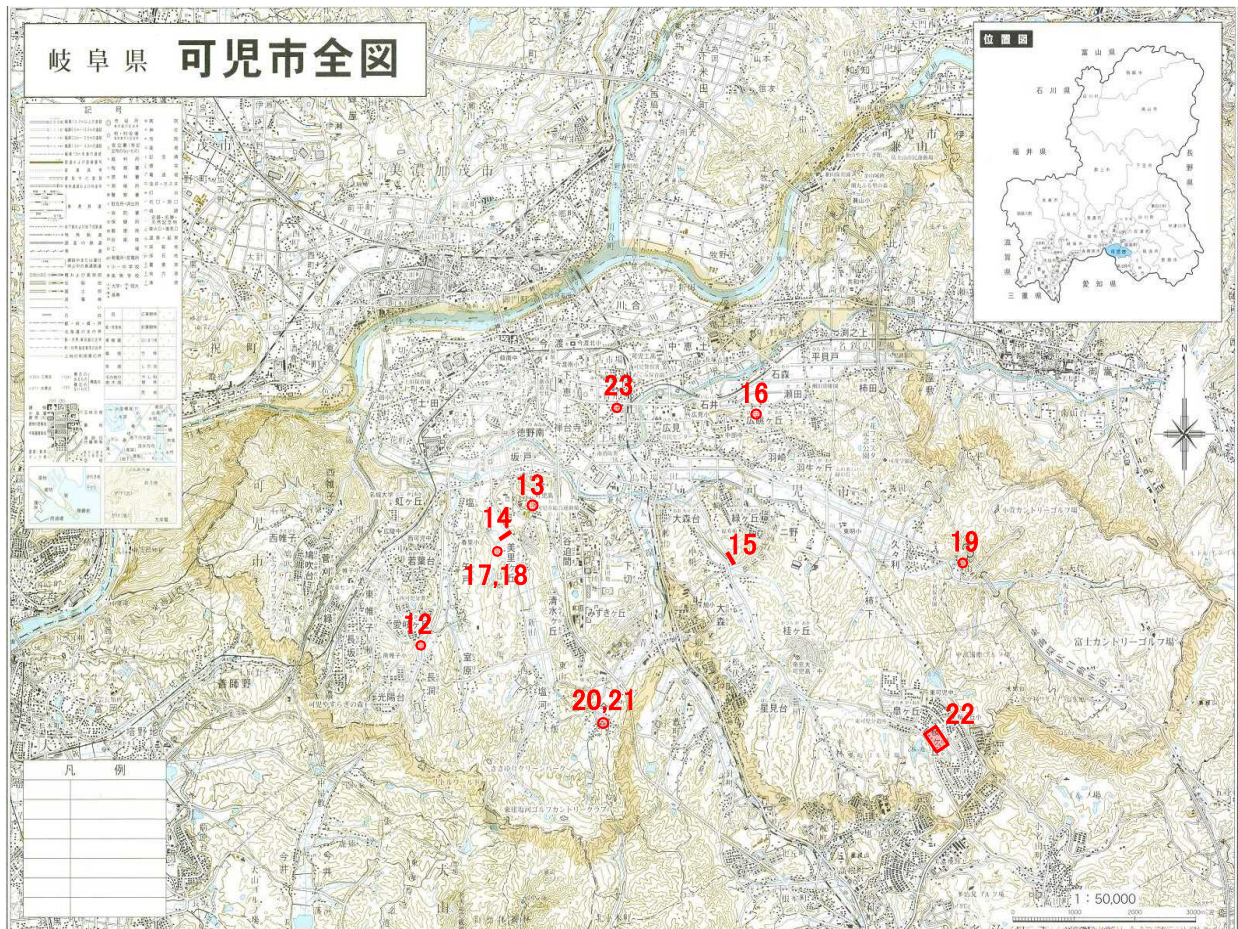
岐阜県 可児市全図

記号

位置図
富山県
石川県
福井県
長野県
滋賀県
愛知県
三重県

凡例

美濃加茂市
可児市
兼山
川合
今渡
中恵土
石森
瀬田
石井
広見
土田
徳野南
坂戸
羽崎
羽生ヶ丘
桜ヶ丘
大森台
緑ヶ丘
大森
久々利
西帷子
若葉台
長坂
愛岐ヶ丘
清水ヶ丘
下切
姫ケ丘
塩河
星見台
富士カントリーゴルフ場
帷子
二野
平貝戸
柿田
今

23
16
13
14
15
17,18
19
12
20,21
22

N

1:50,000
0
1000
2000
3000m